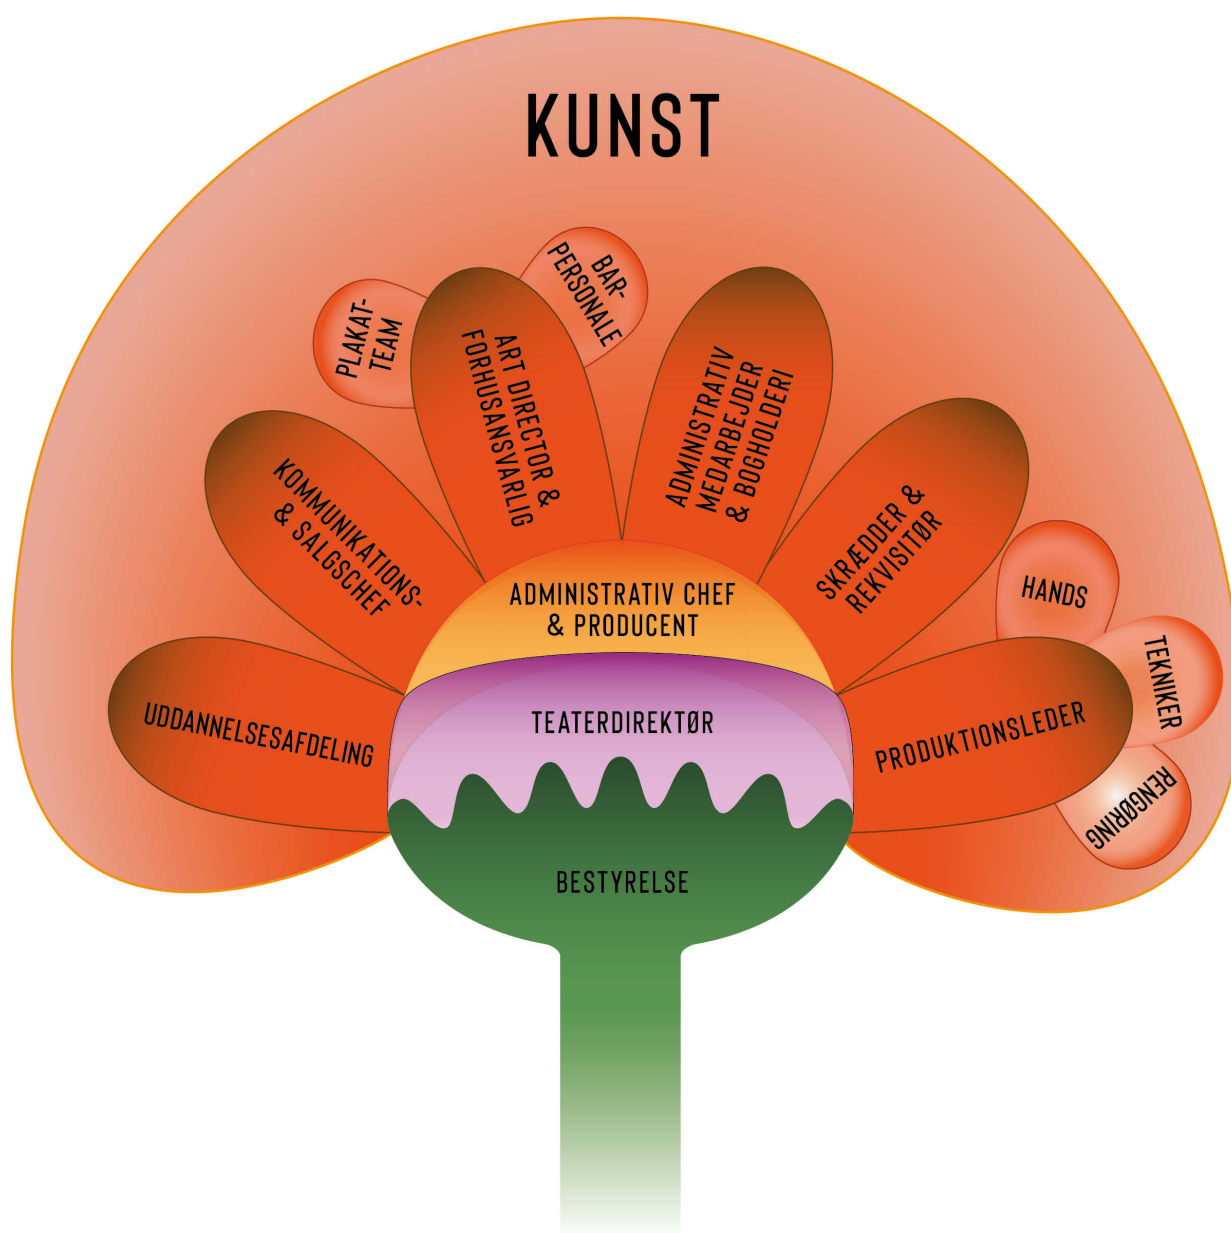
KUNST

PLAKAT-TEAM

BAR-PERSONALE

ART DIRECTOR & FORHUSANSVARLIG

ADMINISTRATIV MEDARBEJDER & BOGHOLDERI

KOMMUNIKATIONS- & SALGSCHEF

SKRÆDDER & REKVISITØR

HANDS

TEKNIKER

UDDANNELSESAFDELING

ADMINISTRATIV CHEF & PRODUCENT

TEATERDIREKTØR

PRODUKTIONSLEDER

RENGØRING

BESTYRELSE